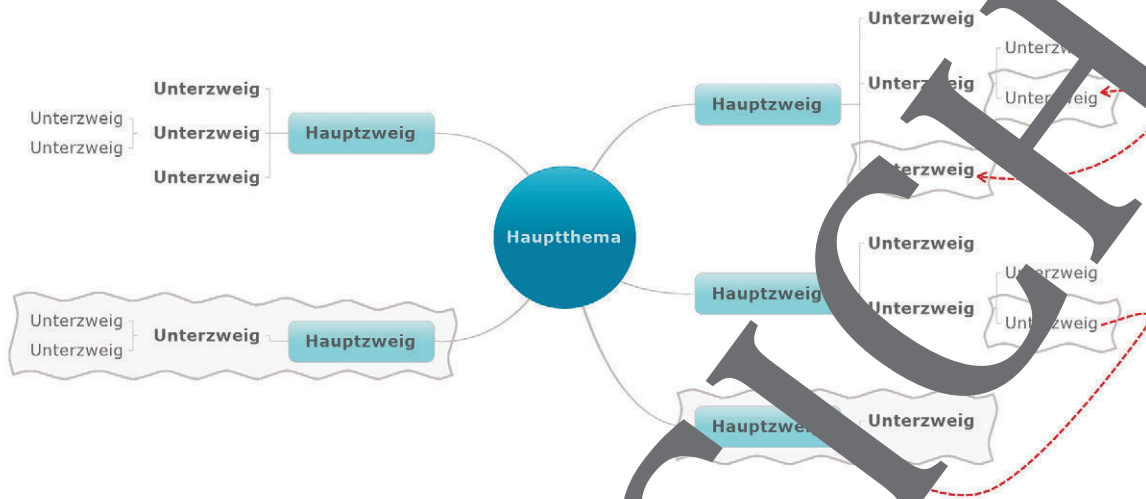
Unterzweig
Unterzweig
Unterzweig
Unterzweig
Hauptzweig
Unterzweig

Unterzweig
Unterzweig
Unterzweig
Hauptzweig

Hauptthema

Unterzweig
Hauptzweig
Unter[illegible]ig
Unterzw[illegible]
Unter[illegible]eig
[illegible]terzweig

Unterzweig
Hauptzweig
Unterzweig
U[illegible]erzweig
Unt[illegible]zweig

Hauptzwe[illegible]
Unterzweig